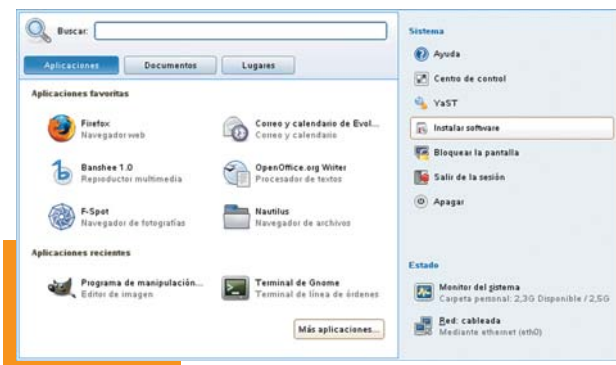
Buscar:

Aplicaciones | Documentos | Lugares

Aplicaciones favoritas

Firefox
Navegador web

Correo y calendario de Evol...
Correo y calendario

Banshee 1.0
Reproductor multimedia

OpenOffice.org Writer
Procesador de textos

F-Spot
Navegador de fotografías

Nautilus
Navegador de archivos

Aplicaciones recientes

Programa de manipulación...
Editor de imagen

Terminal de Gnome
Terminal de línea de órdenes

Más aplicaciones...

Sistema

Ayuda

Centro de control

YaST

Instalar software

Bloquear la pantalla

Salir de la sesión

Apagar

Estado

Monitor del sistema
Carpeta personal: 2,3G Disponible / 2,5G

Red: cableada
Mediante ethernet (eth0)